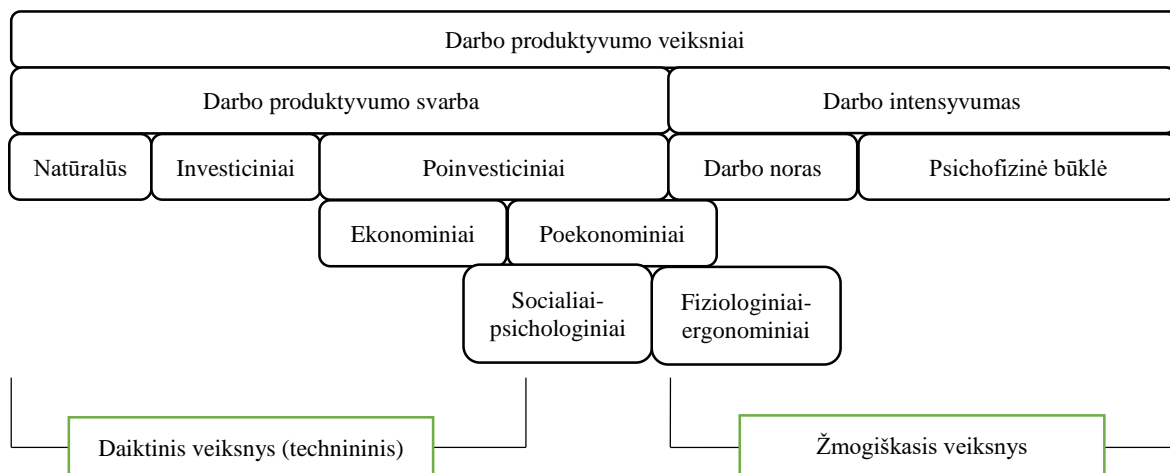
Darbo produktyvumo veiksniai

Darbo produktyvumo svarba

Darbo intensyvumas

Natūralūs

Investiciniai

Poinvesticiniai

Darbo noras

Psichofizinė būklė

Ekonominiai

Poekonominiai

Socialiai-psichologiniai

Fiziologiniai-ergonominiai

Daiktinis veiksnys (techninis)

Žmogiškasis veiksnys